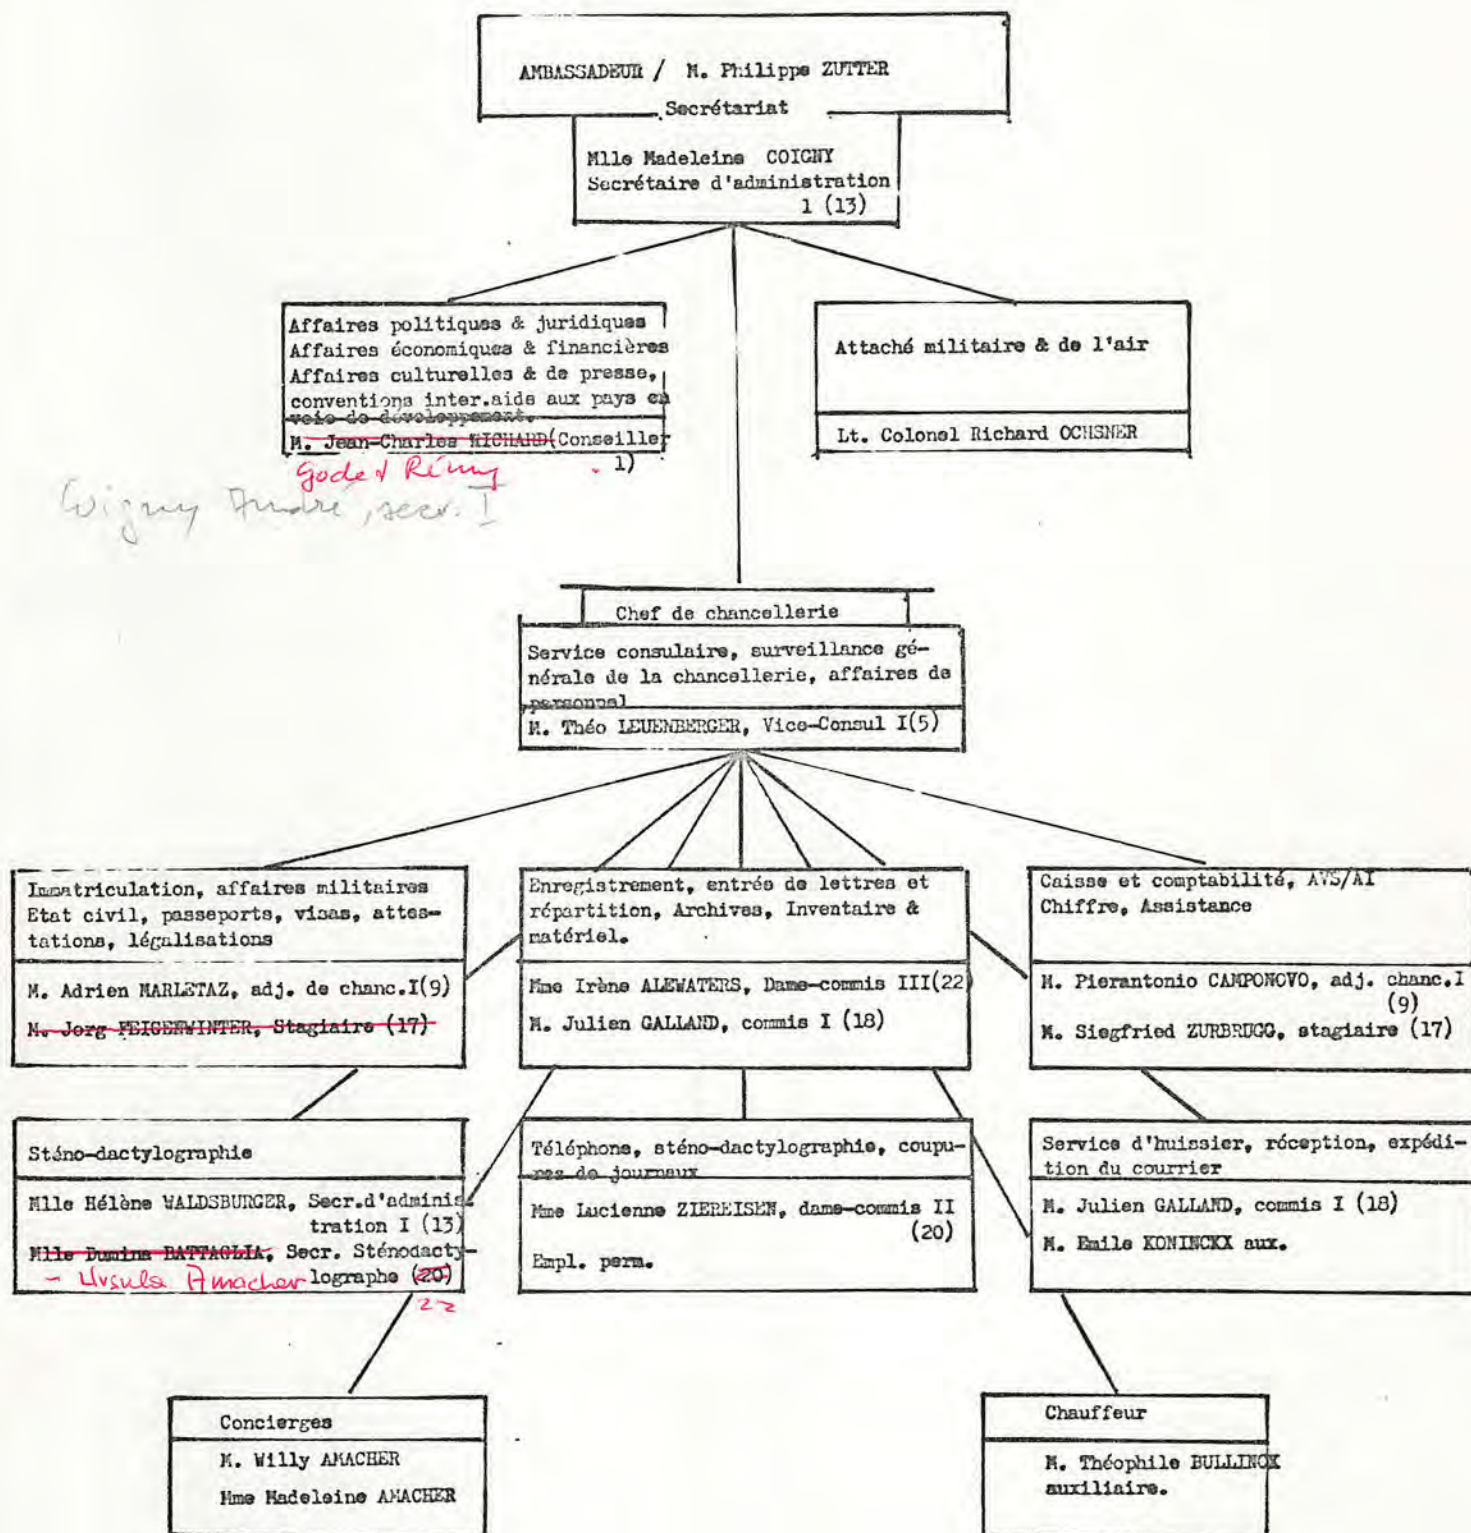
AMBASSADEUR / M. Philippe ZUTTER

Secrétariat

Mlle Madeleine COIGNY
Secrétaire d'administration
1 (13)

Affaires politiques & juridiques
Affaires économiques & financières
Affaires culturelles & de presse, conventions inter.aide aux pays en voie de développement.

M. Jean-Charles RICHARD (Conseiller 1)
Godet Rémy

Wigny André, secr. I

Attaché militaire & de l'air

Lt. Colonel Richard OCHSNER

Chef de chancellerie

Service consulaire, surveillance générale de la chancellerie, affaires de personnel

M. Théo LEUENBERGER, Vice-Consul I(5)

Immatriculation, affaires militaires Etat civil, passeports, visas, attestations, légalisations

M. Adrien MARLETAZ, adj. de chanc.I(9)
M. Jorg FEIGENWINTER, Stagiaire (17)

Enregistrement, entrée de lettres et répartition, Archives, Inventaire & matériel.

Mme Irène ALEWATERS, Dame-commis III(22)
M. Julien GALLAND, commis I (18)

Caisse et comptabilité, AVS/AI
Chiffre, Assistance

M. Pierantonio CAMPONOVO, adj. chanc.I (9)
M. Siegfried ZURBRUGG, stagiaire (17)

Sténo-dactylographie

Mlle Hélène WALDSBURGER, Secr.d'administration I (13)
Mlle Domina BATTAGLIA, Secr. Sténodactylographe (20)
- Ursula Amacher 22

Téléphone, sténo-dactylographie, coupures de journaux

Mme Lucienne ZIEREISEN, dame-commis II (20)

Empl. perm.

Service d'huissier, réception, expédition du courrier

M. Julien GALLAND, commis I (18)
M. Emile KONINCKX aux.

Concierges

M. Willy AMACHER
Mme Madeleine AMACHER

Chauffeur

M. Théophile BULLINCK
auxiliaire.